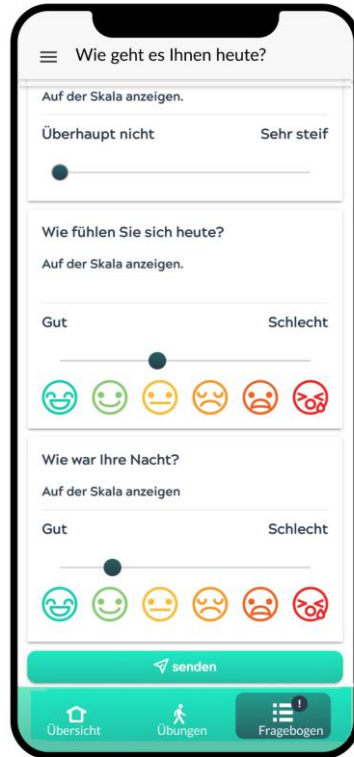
Wie geht es Ihnen heute?

Auf der Skala anzeigen.

Überhaupt nicht

Sehr steif

Wie fühlen Sie sich heute?

Auf der Skala anzeigen.

Gut

Schlecht

Wie war Ihre Nacht?

Auf der Skala anzeigen

Gut

Schlecht

senden

Übersicht

Übungen

!

Fragebogen